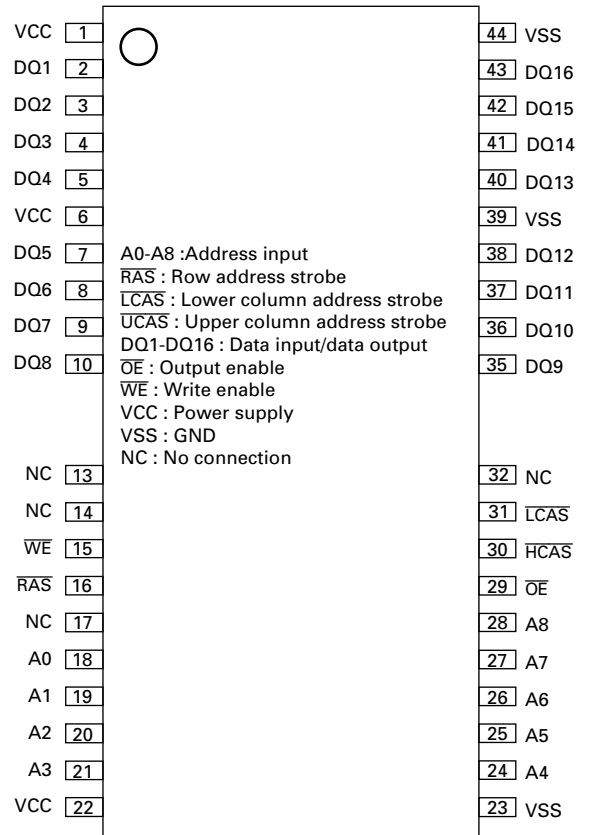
VCC 1
DQ1 2
DQ2 3
DQ3 4
DQ4 5
VCC 6
DQ5 7
DQ6 8
DQ7 9
DQ8 10
NC 13
NC 14
$\overline{WE}$ 15
$\overline{RAS}$ 16
NC 17
A0 18
A1 19
A2 20
A3 21
VCC 22

A0-A8 :Address input
$\overline{RAS}$ : Row address strobe
$\overline{LCAS}$ : Lower column address strobe
$\overline{UCAS}$ : Upper column address strobe
DQ1-DQ16 : Data input/data output
$\overline{OE}$ : Output enable
$\overline{WE}$ : Write enable
VCC : Power supply
VSS : GND
NC : No connection

44 VSS
43 DQ16
42 DQ15
41 DQ14
40 DQ13
39 VSS
38 DQ12
37 DQ11
36 DQ10
35 DQ9
32 NC
31 $\overline{LCAS}$
30 $\overline{HCAS}$
29 $\overline{OE}$
28 A8
27 A7
26 A6
25 A5
24 A4
23 VSS